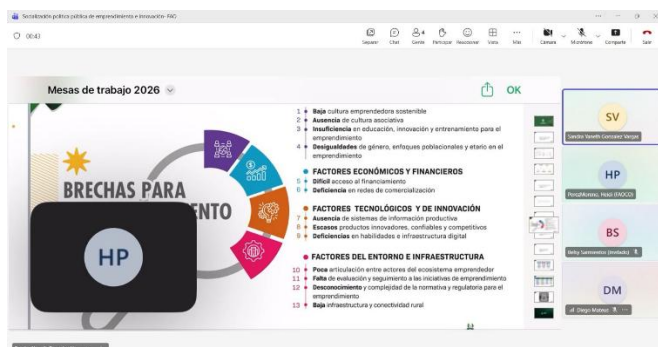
Socialización política pública de emprendimiento e innovación- FAO

00:43

Separar Chat Gente Participar Reaccionar Vista Más Cámara Micrófono Compartir Salir

Mesas de trabajo 2026

OK

BRECHAS PARA
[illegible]ENTO

HP

1 Baja cultura emprendedora sostenible
2 Ausencia de cultura asociativa
3 Insuficiencia en educación, innovación y entrenamiento para el emprendimiento
4 Desigualdades de género, enfoques poblacionales y etario en el emprendimiento

FACTORES ECONÓMICOS Y FINANCIEROS
5 Difícil acceso al financiamiento
6 Deficiencia en redes de comercialización

FACTORES TECNOLÓGICOS Y DE INNOVACIÓN
7 Ausencia de sistemas de información productiva
8 Escasos productos innovadores, confiables y competitivos
9 Deficiencias en habilidades e infraestructura digital

FACTORES DEL ENTORNO E INFRAESTRUCTURA
10 Poca articulación entre actores del ecosistema emprendedor
11 Falta de evaluación y seguimiento a las iniciativas de emprendimiento
12 Desconocimiento y complejidad de la normativa y regulatoria para el emprendimiento
13 Baja infraestructura y conectividad rural

SV
Sandra Yaneth Gonzalez Vargas

HP
PerezMoreno, Haidi (FAOCO)

BS
Betty Sarmiento (Invitado)

DM
Diego Mateus